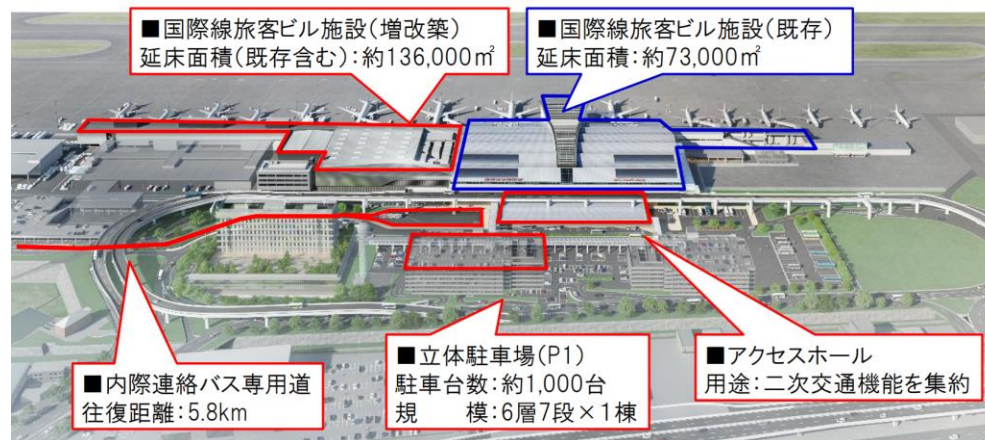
■国際線旅客ビル施設(増改築)
延床面積(既存含む):約136,000㎡

■国際線旅客ビル施設(既存)
延床面積:約73,000㎡

■内際連絡バス専用道
往復距離:5.8km

■立体駐車場(P1)
駐車台数:約1,000台
規　　模:6層7段×1棟

■アクセスホール
用途:二次交通機能を集約